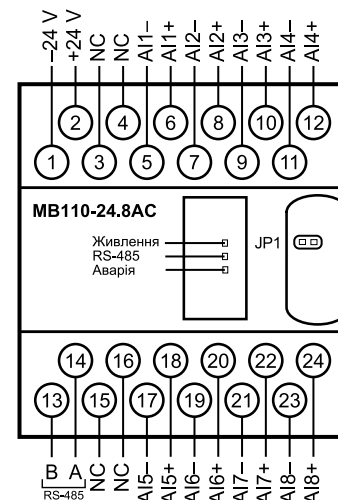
–24 V
+24 V
NC
NC
AI1–
AI1+
AI2–
AI2+
AI3–
AI3+
AI4–
AI4+

2 4 6 8 10 12
1 3 5 7 9 11

МВ110-24.8АС

Живлення
RS-485
Аварія

JP1

14 16 18 20 22 24
13 15 17 19 21 23

B A
RS-485
NC
NC
AI5–
AI5+
AI6–
AI6+
AI7–
AI7+
AI8–
AI8+